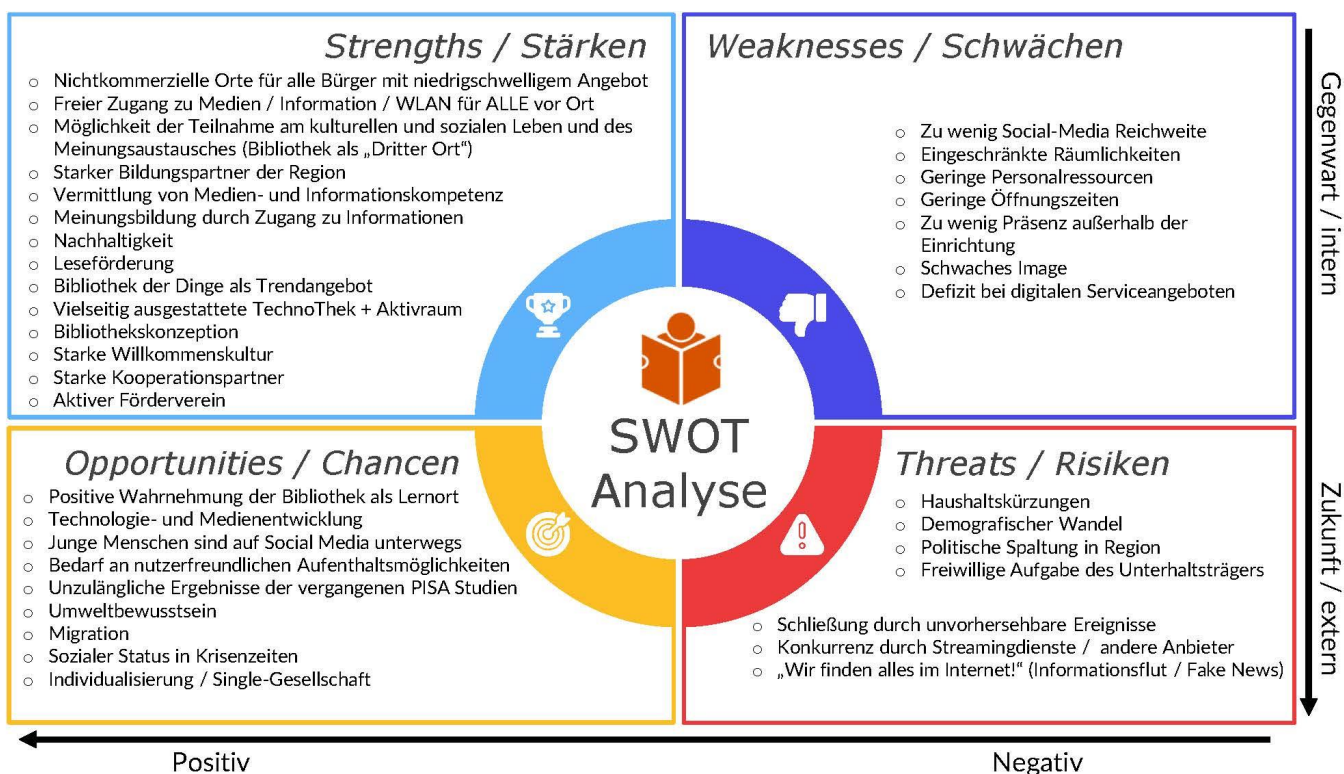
Strengths / Stärken

- Nichtkommerzielle Orte für alle Bürger mit niedrigschwelligem Angebot
- Freier Zugang zu Medien / Information / WLAN für ALLE vor Ort
- Möglichkeit der Teilnahme am kulturellen und sozialen Leben und des Meinungsaustausches (Bibliothek als „Dritter Ort")
- Starker Bildungspartner der Region
- Vermittlung von Medien- und Informationskompetenz
- Meinungsbildung durch Zugang zu Informationen
- Nachhaltigkeit
- Leseförderung
- Bibliothek der Dinge als Trendangebot
- Vielseitig ausgestattete TechnoThek + Aktivraum
- Bibliothekskonzeption
- Starke Willkommenskultur
- Starke Kooperationspartner
- Aktiver Förderverein

Weaknesses / Schwächen

- Zu wenig Social-Media Reichweite
- Eingeschränkte Räumlichkeiten
- Geringe Personalressourcen
- Geringe Öffnungszeiten
- Zu wenig Präsenz außerhalb der Einrichtung
- Schwaches Image
- Defizit bei digitalen Serviceangeboten

Gegenwart / intern

SWOT Analyse

Opportunities / Chancen

- Positive Wahrnehmung der Bibliothek als Lernort
- Technologie- und Medienentwicklung
- Junge Menschen sind auf Social Media unterwegs
- Bedarf an nutzerfreundlichen Aufenthaltsmöglichkeiten
- Unzulängliche Ergebnisse der vergangenen PISA Studien
- Umweltbewusstsein
- Migration
- Sozialer Status in Krisenzeiten
- Individualisierung / Single-Gesellschaft

Threats / Risiken

- Haushaltskürzungen
- Demografischer Wandel
- Politische Spaltung in Region
- Freiwillige Aufgabe des Unterhaltsträgers
- Schließung durch unvorhersehbare Ereignisse
- Konkurrenz durch Streamingdienste / andere Anbieter
- „Wir finden alles im Internet!" (Informationsflut / Fake News)

Zukunft / extern

Positiv

Negativ